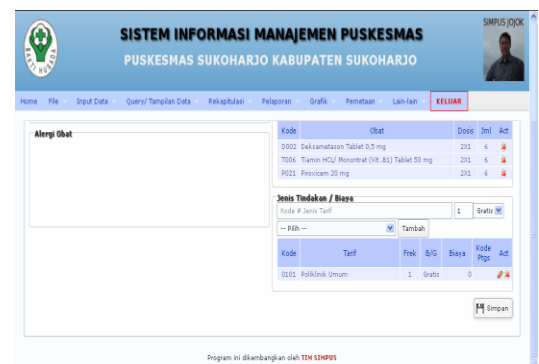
SISTEM INFORMASI MANAJEMEN PUSKESMAS
PUSKESMAS SUKOHARJO KABUPATEN SUKOHARJO

SIMPUS JOJOK

BAKTI HUSADA

Home | File | Input Data | Query/ Tampilan Data | Rekapitulasi | Pelaporan | Grafik | Pemetaan | Lain-lain | KELUAR

Alergi Obat

| Kode | Obat | Dosis | Jml | Act |
|---|---|---|---|---|
| D002 | Deksametason Tablet 0,5 mg | 2X1 | 6 | |
| T006 | Tiamin HCL/ Mononitrat (Vit. B1) Tablet 50 mg | 2X1 | 6 | |
| P021 | Piroxicam 20 mg | 2X1 | 6 | |

Jenis Tindakan / Biaya

Kode # Jenis Tarif | 1 | Gratis

-- Pilih -- | Tambah

| Kode | Tarif | Frek | B/G | Biaya | Kode Ptgs | Act |
|---|---|---|---|---|---|---|
| 0101 | Poliklinik Umum | 1 | Gratis | 0 | | |

Simpan

Program ini dikembangkan oleh TIM SIMPUS